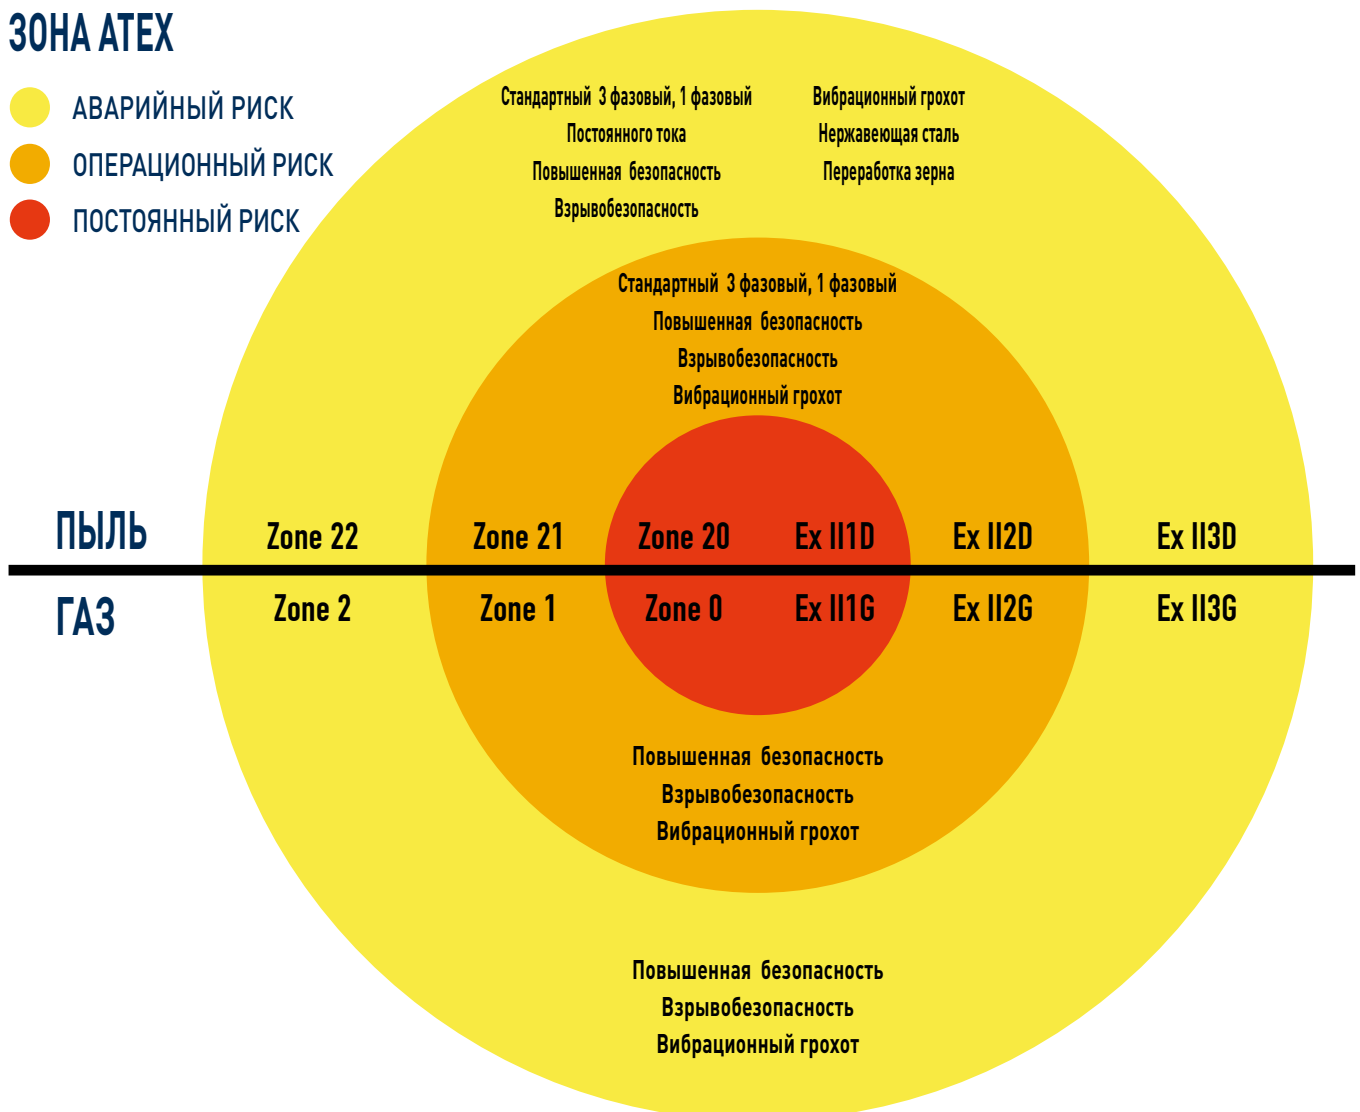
ЗОНА ATEX

АВАРИЙНЫЙ РИСК
ОПЕРАЦИОННЫЙ РИСК
ПОСТОЯННЫЙ РИСК

Стандартный 3 фазовый, 1 фазовый
Постоянного тока
Повышенная безопасность
Взрывобезопасность

Вибрационный грохот
Нержавеющая сталь
Переработка зерна

Стандартный 3 фазовый, 1 фазовый
Повышенная безопасность
Взрывобезопасность
Вибрационный грохот

ПЫЛЬ
Zone 22
Zone 21
Zone 20
Ex II1D
Ex II2D
Ex II3D

ГАЗ
Zone 2
Zone 1
Zone 0
Ex II1G
Ex II2G
Ex II3G

Повышенная безопасность
Взрывобезопасность
Вибрационный грохот

Повышенная безопасность
Взрывобезопасность
Вибрационный грохот